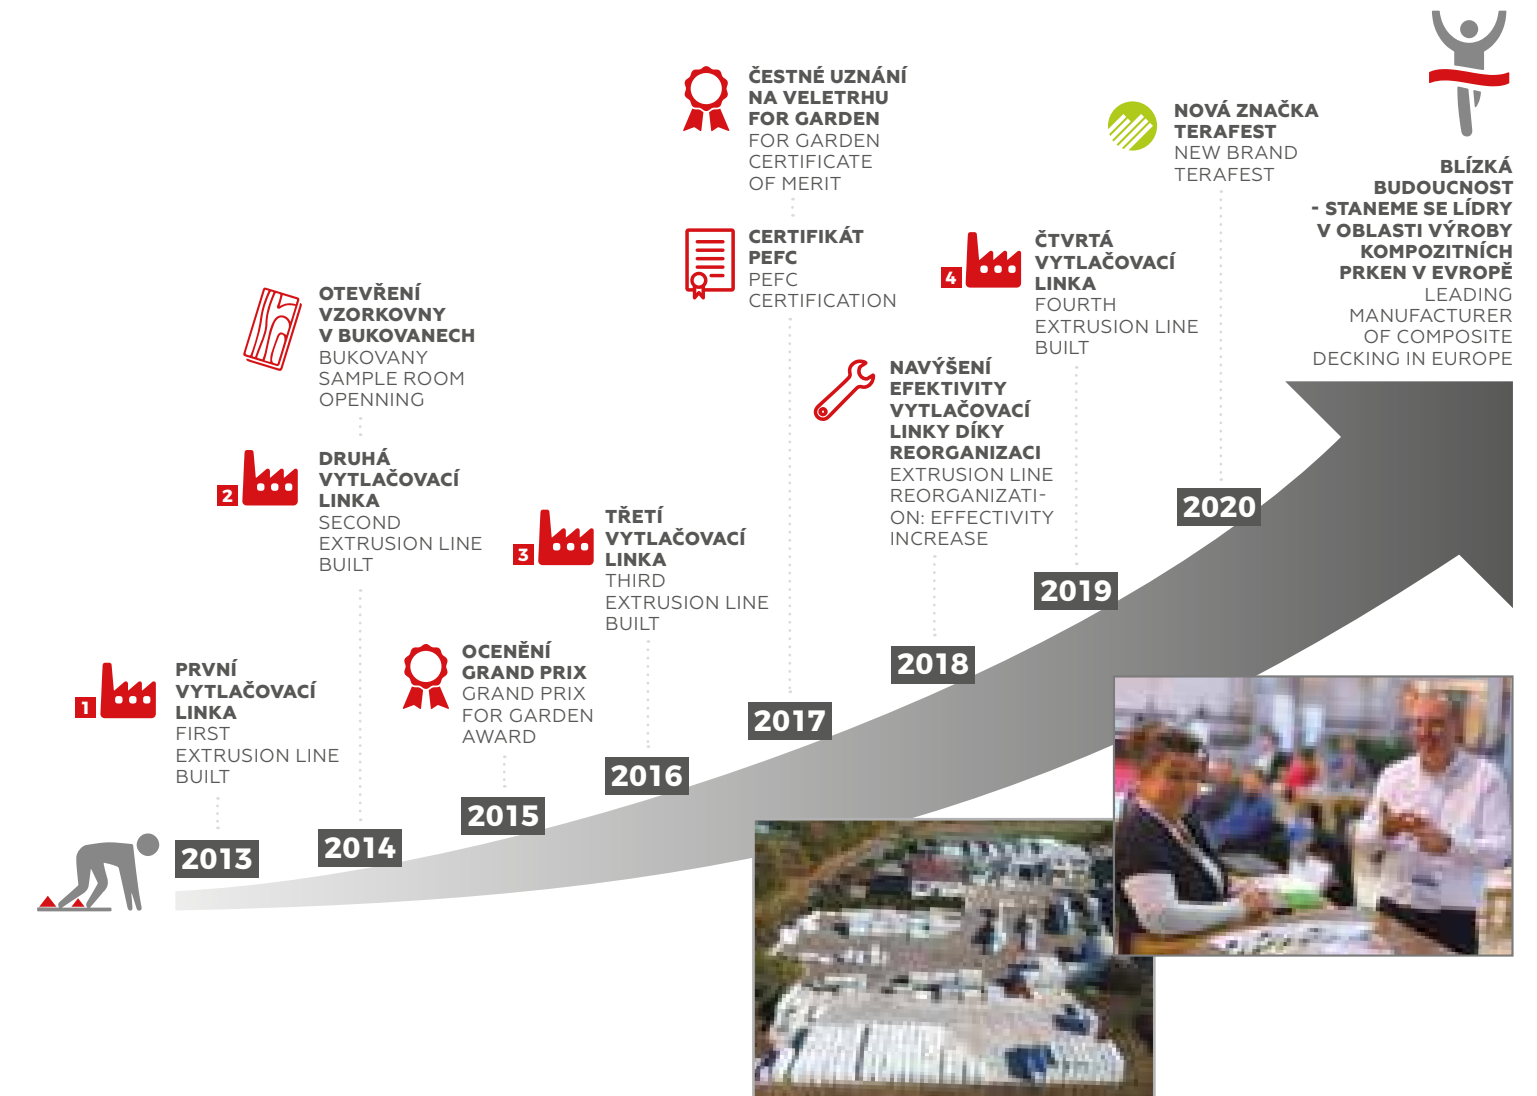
1 PRVNÍ VYTLAČOVACÍ LINKA
FIRST EXTRUSION LINE BUILT

2013

OTEVŘENÍ VZORKOVNY V BUKOVANECH
BUKOVANY SAMPLE ROOM OPENNING

2 DRUHÁ VYTLAČOVACÍ LINKA
SECOND EXTRUSION LINE BUILT

2014

OCENĚNÍ GRAND PRIX
GRAND PRIX FOR GARDEN AWARD

2015

3 TŘETÍ VYTLAČOVACÍ LINKA
THIRD EXTRUSION LINE BUILT

2016

ČESTNÉ UZNÁNÍ NA VELETRHU FOR GARDEN
FOR GARDEN CERTIFICATE OF MERIT

CERTIFIKÁT PEFC
PEFC CERTIFICATION

2017

NAVÝŠENÍ EFEKTIVITY VYTLAČOVACÍ LINKY DÍKY REORGANIZACI
EXTRUSION LINE REORGANIZATI- ON: EFFECTIVITY INCREASE

2018

4 ČTVRTÁ VYTLAČOVACÍ LINKA
FOURTH EXTRUSION LINE BUILT

2019

NOVÁ ZNAČKA TERAFEST
NEW BRAND TERAFEST

2020

BLÍZKÁ BUDOUCNOST - STANEME SE LÍDRY V OBLASTI VÝROBY KOMPOZITNÍCH PRKEN V EVROPĚ
LEADING MANUFACTURER OF COMPOSITE DECKING IN EUROPE